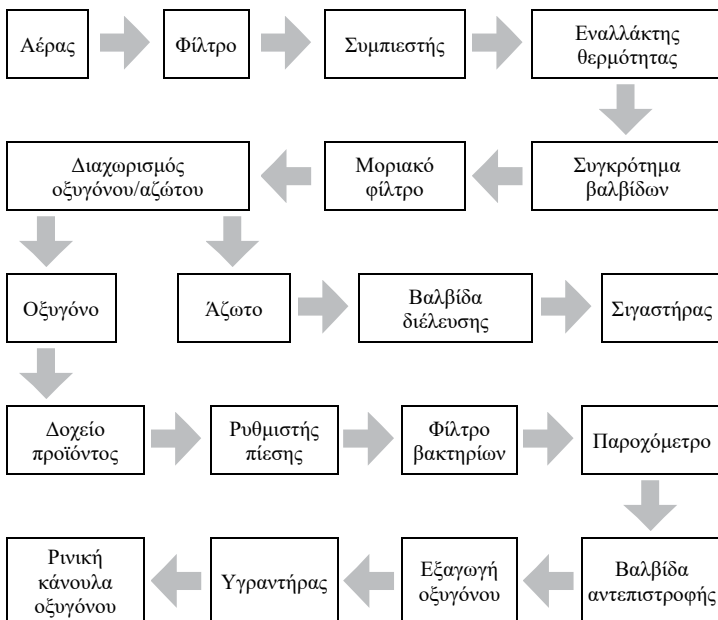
Αέρας

Φίλτρο

Συμπιεστής

Εναλλάκτης θερμότητας

Συγκρότημα βαλβίδων

Μοριακό φίλτρο

Διαχωρισμός οξυγόνου/αζώτου

Οξυγόνο

Άζωτο

Βαλβίδα διέλευσης

Σιγαστήρας

Δοχείο προϊόντος

Ρυθμιστής πίεσης

Φίλτρο βακτηρίων

Παροχόμετρο

Βαλβίδα αντεπιστροφής

Εξαγωγή οξυγόνου

Υγραντήρας

Ρινική κάνουλα οξυγόνου